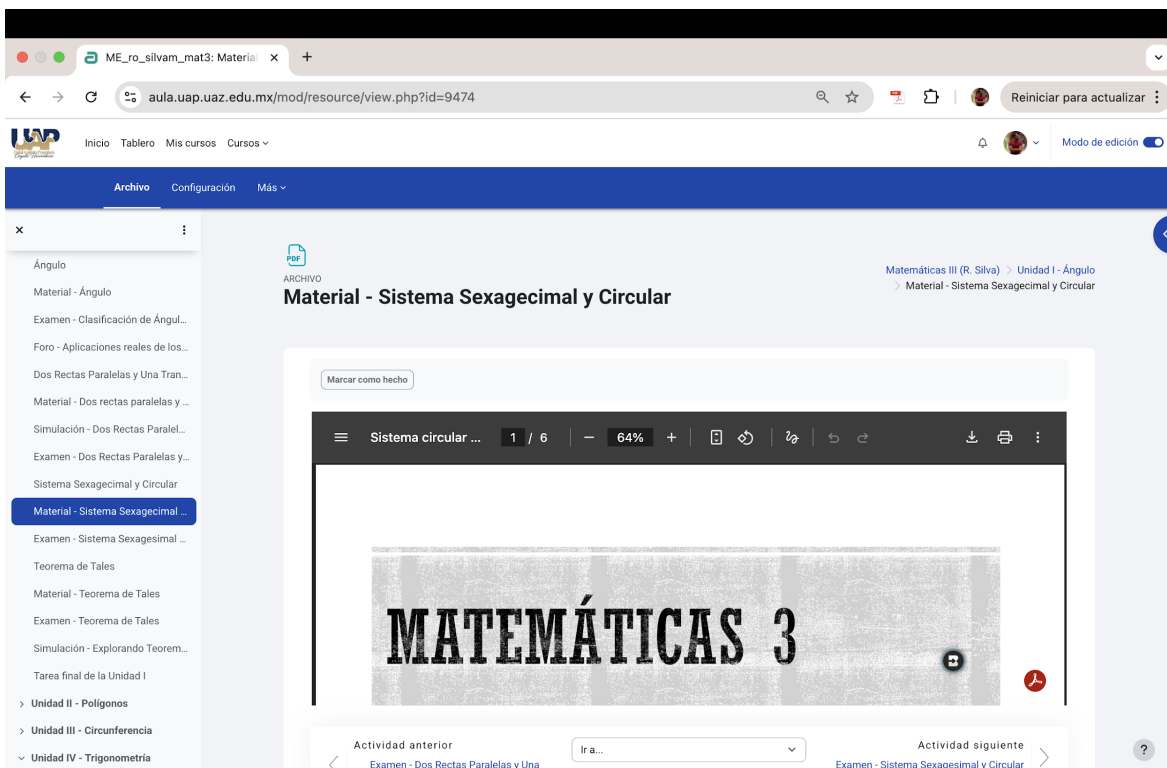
ME_ro_silvam_mat3: Material ×
+
aula.uap.uaz.edu.mx/mod/resource/view.php?id=9474
Reiniciar para actualizar

Inicio Tablero Mis cursos Cursos
Modo de edición

Archivo Configuración Más

Ángulo
Material - Ángulo
Examen - Clasificación de Ángul...
Foro - Aplicaciones reales de los...
Dos Rectas Paralelas y Una Tran...
Material - Dos rectas paralelas y ...
Simulación - Dos Rectas Paralel...
Examen - Dos Rectas Paralelas y...
Sistema Sexagecimal y Circular
Material - Sistema Sexagecimal ...
Examen - Sistema Sexagesimal ...
Teorema de Tales
Material - Teorema de Tales
Examen - Teorema de Tales
Simulación - Explorando Teorem...
Tarea final de la Unidad I
Unidad II - Polígonos
Unidad III - Circunferencia
Unidad IV - Trigonometría

PDF
ARCHIVO
Material - Sistema Sexagecimal y Circular

Matemáticas III (R. Silva) > Unidad I - Ángulo > Material - Sistema Sexagecimal y Circular

Marcar como hecho

Sistema circular ... 1 / 6 − 64% +

MATEMÁTICAS 3

Actividad anterior
Examen - Dos Rectas Paralelas y Una
Ir a...
Actividad siguiente
Examen - Sistema Sexagesimal y Circular
?